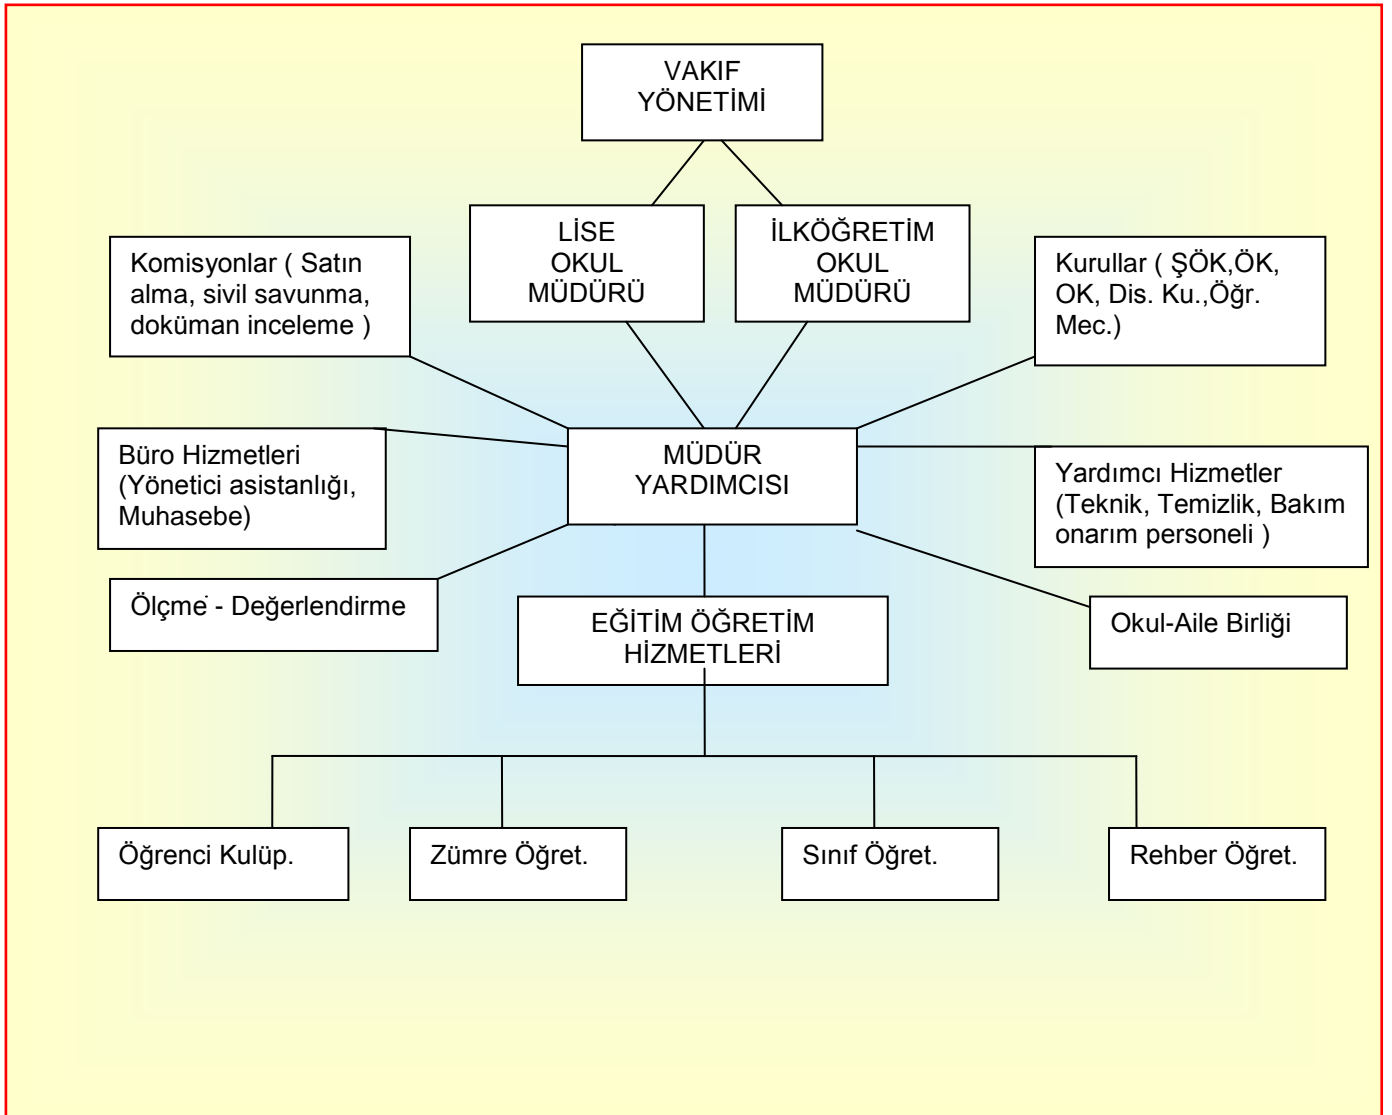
VAKIF YÖNETİMİ

LİSE OKUL MÜDÜRÜ

İLKÖĞRETİM OKUL MÜDÜRÜ

Komisyonlar ( Satın alma, sivil savunma, doküman inceleme )

Kurullar ( ŞÖK,ÖK, OK, Dis. Ku.,Öğr. Mec.)

Büro Hizmetleri (Yönetici asistanlığı, Muhasebe)

MÜDÜR YARDIMCISI

Yardımcı Hizmetler (Teknik, Temizlik, Bakım onarım personeli )

Ölçme - Değerlendirme

EĞİTİM ÖĞRETİM HİZMETLERİ

Okul-Aile Birliği

Öğrenci Kulüp.

Zümre Öğret.

Sınıf Öğret.

Rehber Öğret.